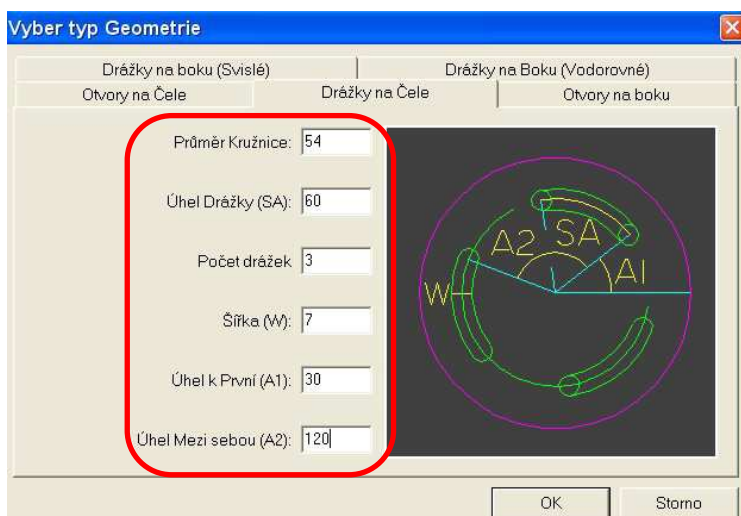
Vyber typ Geometrie

Drážky na boku (Svislé)
Drážky na Boku (Vodorovné)
Otvory na Čele
Drážky na Čele
Otvory na boku

Průměr Kružnice: 54

Úhel Drážky (SA): 60

Počet drážek 3

Šířka (W): 7

Úhel k První (A1): 30

Úhel Mezi sebou (A2): 120

A2
SA
A1
W

OK
Storno